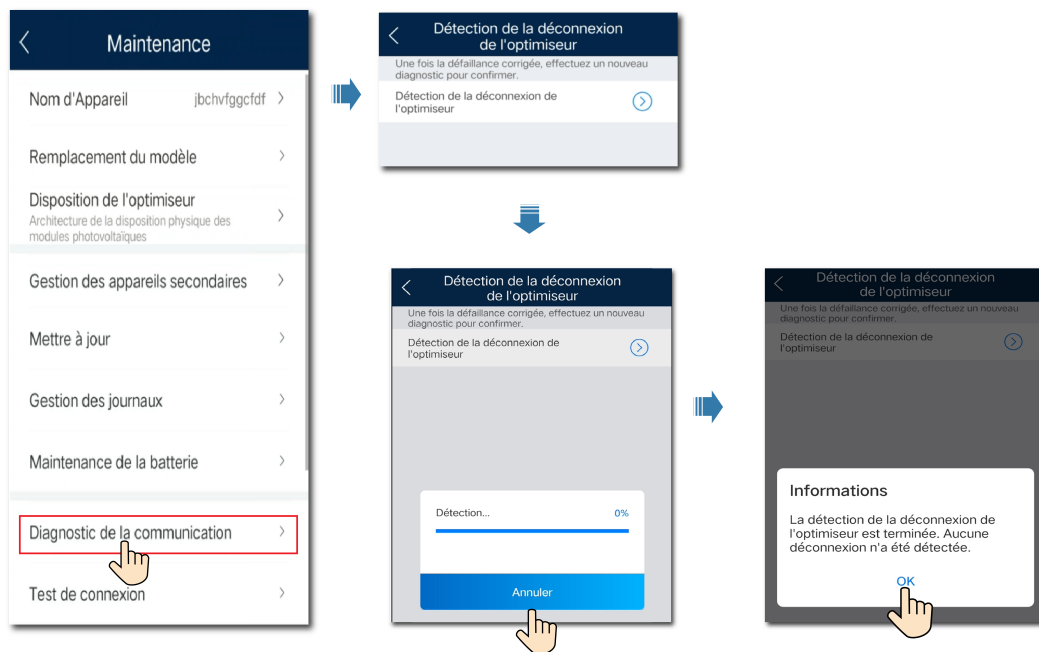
Maintenance

Nom d'Appareil jbchvfggcfdf

Remplacement du modèle

Disposition de l'optimiseur
Architecture de la disposition physique des modules photovoltaïques

Gestion des appareils secondaires

Mettre à jour

Gestion des journaux

Maintenance de la batterie

Diagnostic de la communication

Test de connexion

Détection de la déconnexion de l'optimiseur

Une fois la défaillance corrigée, effectuez un nouveau diagnostic pour confirmer.

Détection de la déconnexion de l'optimiseur

Détection de la déconnexion de l'optimiseur

Une fois la défaillance corrigée, effectuez un nouveau diagnostic pour confirmer.

Détection de la déconnexion de l'optimiseur

Détection... 0%

Annuler

Détection de la déconnexion de l'optimiseur

Une fois la défaillance corrigée, effectuez un nouveau diagnostic pour confirmer.

Détection de la déconnexion de l'optimiseur

Informations

La détection de la déconnexion de l'optimiseur est terminée. Aucune déconnexion n'a été détectée.

OK